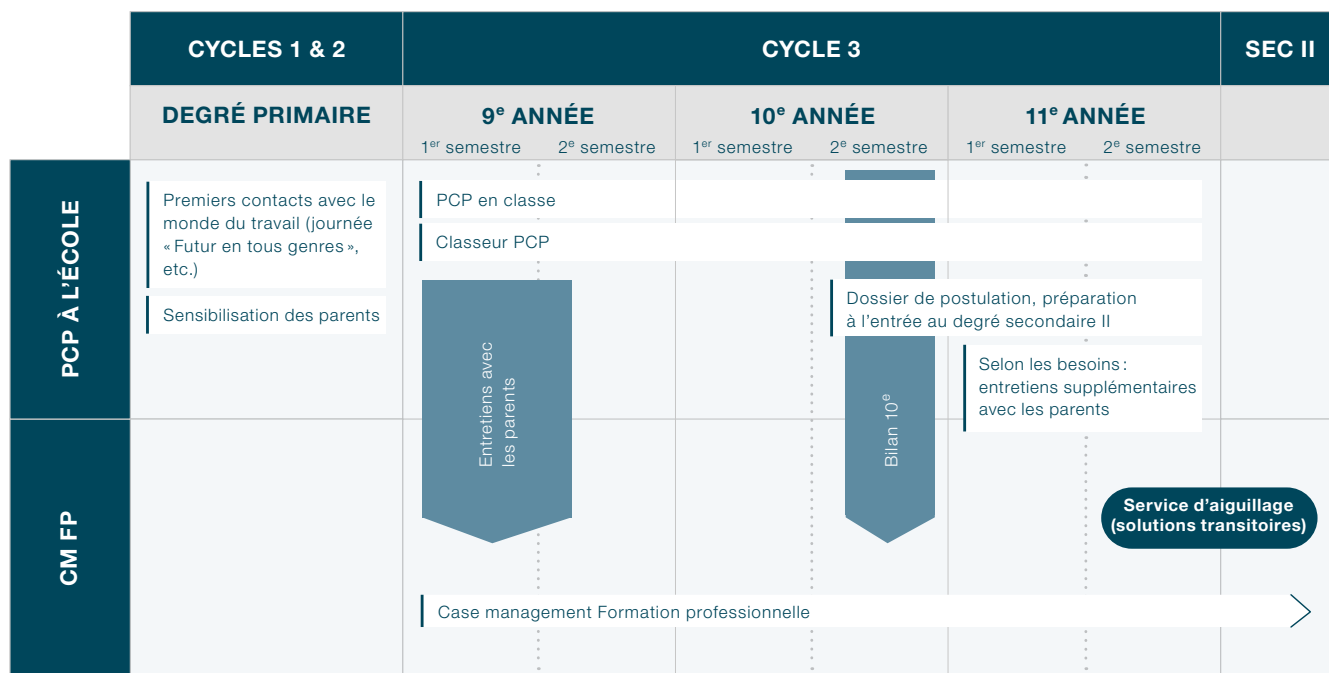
| | CYCLES 1 & 2 | CYCLE 3 | | | SEC II |
|---|---|---|---|---|---|
| | DEGRÉ PRIMAIRE | 9$^e$ ANNÉE<br>1$^{er}$ semestre 2$^e$ semestre | 10$^e$ ANNÉE<br>1$^{er}$ semestre 2$^e$ semestre | 11$^e$ ANNÉE<br>1$^{er}$ semestre 2$^e$ semestre | |

PCP À L'ÉCOLE

Premiers contacts avec le monde du travail (journée «Futur en tous genres», etc.)

Sensibilisation des parents

PCP en classe

Classeur PCP

Entretiens avec les parents

Bilan 10$^e$

Dossier de postulation, préparation à l'entrée au degré secondaire II

Selon les besoins: entretiens supplémentaires avec les parents

CM FP

Service d'aiguillage (solutions transitoires)

Case management Formation professionnelle